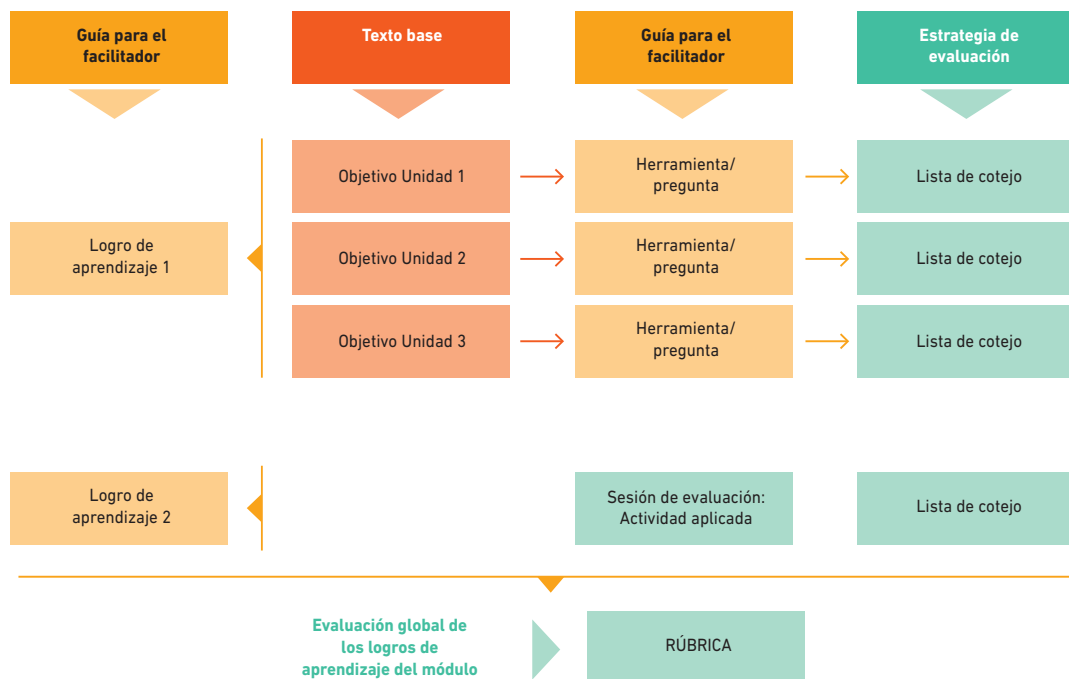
Guía para el facilitador

Texto base

Guía para el facilitador

Estrategia de evaluación

Logro de aprendizaje 1

Objetivo Unidad 1

Herramienta/ pregunta

Lista de cotejo

Objetivo Unidad 2

Herramienta/ pregunta

Lista de cotejo

Objetivo Unidad 3

Herramienta/ pregunta

Lista de cotejo

Logro de aprendizaje 2

Sesión de evaluación: Actividad aplicada

Lista de cotejo

Evaluación global de los logros de aprendizaje del módulo

RÚBRICA